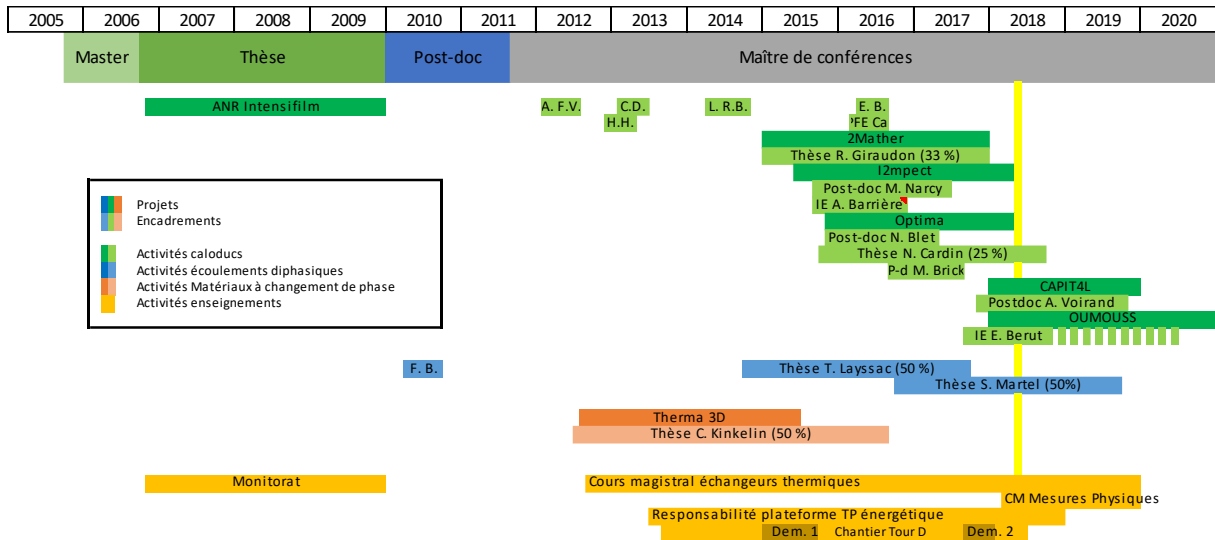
| 2005 | 2006 | 2007 | 2008 | 2009 | 2010 | 2011 | 2012 | 2013 | 2014 | 2015 | 2016 | 2017 | 2018 | 2019 | 2020 |
|---|---|---|---|---|---|---|---|---|---|---|---|---|---|---|---|

Master
Thèse
Post-doc
Maître de conférences

ANR Intensifilm
A. F.V.
C.D.
H.H.
L. R.B.
E. B.
PFE Ca
2Mather
Thèse R. Giraudon (33 %)
I2mpect
Post-doc M. Narcy
IE A. Barrière
Optima
Post-doc N. Blet
Thèse N. Cardin (25 %)
P-d M. Brick
CAPIT4L
Postdoc A. Voirand
OUMOUSS
IE E. Berut

Projets
Encadrements

Activités caloducs
Activités écoulements diphasiques
Activités Matériaux à changement de phase
Activités enseignements

F. B.
Thèse T. Layssac (50 %)
Thèse S. Martel (50%)

Therma 3D
Thèse C. Kinkelin (50 %)

Monitorat
Cours magistral échangeurs thermiques
CM Mesures Physiques
Responsabilité plateforme TP énergétique
Dem. 1
Chantier Tour D
Dem. 2